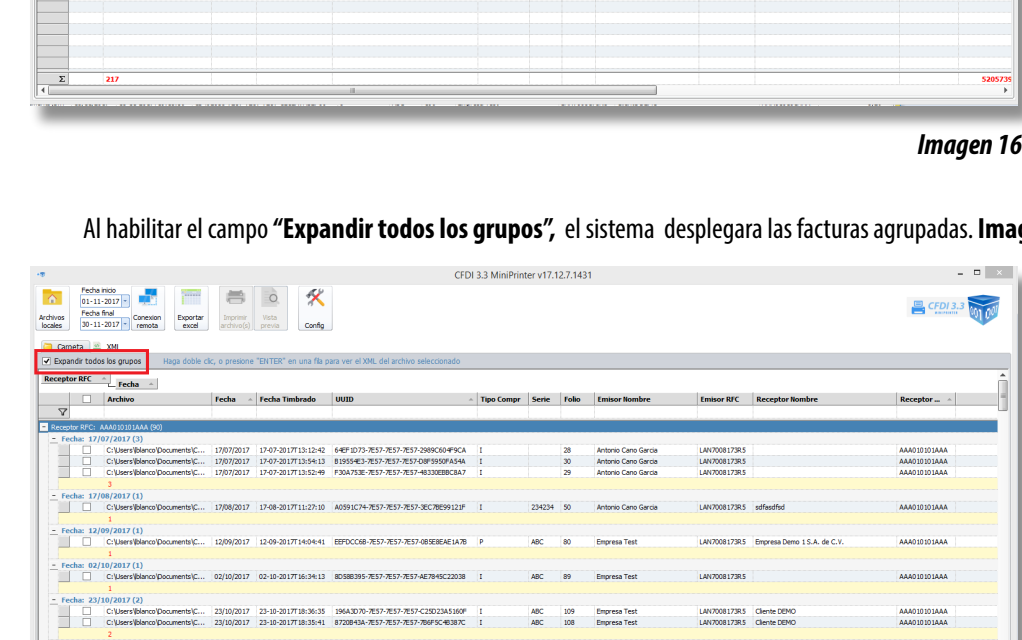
Σ 217 5205739

Imagen 16

Al habilitar el campo "Expandir todos los grupos", el sistema desplegara las facturas agrupadas. Imag

CFDI 3.3 MiniPrinter v17.12.7.1431

Archivos locales | Fecha inicio 01-11-2017 | Fecha final 30-11-2017 | Conexion remota | Exportar excel | Imprimir archivo(s) | Vista previa | Config

CFDI 3.3

Carpeta | XML

Expandir todos los grupos   Haga doble clic, o presione "ENTER" en una fila para ver el XML del archivo seleccionado

Receptor RFC | Fecha

| | Archivo | Fecha | Fecha Timbrado | UUID | Tipo Compr | Serie | Folio | Emisor Nombre | Emisor RFC | Receptor Nombre | Receptor ... |
|---|---|---|---|---|---|---|---|---|---|---|---|
| Receptor RFC: AAA010101AAA (90) | | | | | | | | | | | |
| Fecha: 17/07/2017 (3) | | | | | | | | | | | |
| | C:\Users\lblanco\Documents\C... | 17/07/2017 | 17-07-2017T13:12:42 | 64EF1D73-7E57-7E57-7E57-2989C604F9CA | I | | 28 | Antonio Cano Garcia | LAN7008173R5 | | AAA010101AAA |
| | C:\Users\lblanco\Documents\C... | 17/07/2017 | 17-07-2017T13:54:13 | B1955 4E3-7E57-7E57-7E57-D8F5950FA54A | I | | 30 | Antonio Cano Garcia | LAN7008173R5 | | AAA010101AAA |
| | C:\Users\lblanco\Documents\C... | 17/07/2017 | 17-07-2017T13:52:49 | F30A753E-7E57-7E57-7E57-48330EBBC8A7 | I | | 29 | Antonio Cano Garcia | LAN7008173R5 | | AAA010101AAA |
| | 3 | | | | | | | | | | |
| Fecha: 17/08/2017 (1) | | | | | | | | | | | |
| | C:\Users\lblanco\Documents\C... | 17/08/2017 | 17-08-2017T11:27:10 | A0591C74-7E57-7E57-7E57-3EC7BE99121F | I | 234234 | 50 | Antonio Cano Garcia | LAN7008173R5 | sdfasdfsd | AAA010101AAA |
| | 1 | | | | | | | | | | |
| Fecha: 12/09/2017 (1) | | | | | | | | | | | |
| | C:\Users\lblanco\Documents\C... | 12/09/2017 | 12-09-2017T14:04:41 | EEFDCC6B-7E57-7E57-7E57-085E8EAE1A7B | P | ABC | 80 | Empresa Test | LAN7008173R5 | Empresa Demo 1 S.A. de C.V. | AAA010101AAA |
| | 1 | | | | | | | | | | |
| Fecha: 02/10/2017 (1) | | | | | | | | | | | |
| | C:\Users\lblanco\Documents\C... | 02/10/2017 | 02-10-2017T16:34:13 | 8D58B395-7E57-7E57-7E57-AE7845C22038 | I | ABC | 89 | Empresa Test | LAN7008173R5 | | AAA010101AAA |
| | 1 | | | | | | | | | | |
| Fecha: 23/10/2017 (2) | | | | | | | | | | | |
| | C:\Users\lblanco\Documents\C... | 23/10/2017 | 23-10-2017T18:36:35 | 196A3D70-7E57-7E57-7E57-C25D23A5160F | I | ABC | 109 | Empresa Test | LAN7008173R5 | Cliente DEMO | AAA010101AAA |
| | C:\Users\lblanco\Documents\C... | 23/10/2017 | 23-10-2017T18:35:41 | 8720B43A-7E57-7E57-7E57-7B6F5C48387C | I | ABC | 108 | Empresa Test | LAN7008173R5 | Cliente DEMO | AAA010101AAA |
| | 2 | | | | | | | | | | |